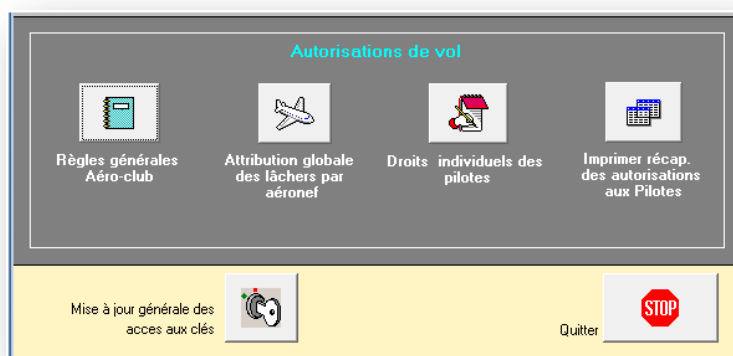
Autorisations de vol

Règles générales Aéro-club

Attribution globale des lâchers par aéronef

Droits individuels des pilotes

Imprimer récap. des autorisations aux Pilotes

Mise à jour générale des acces aux clés

Quitter

STOP